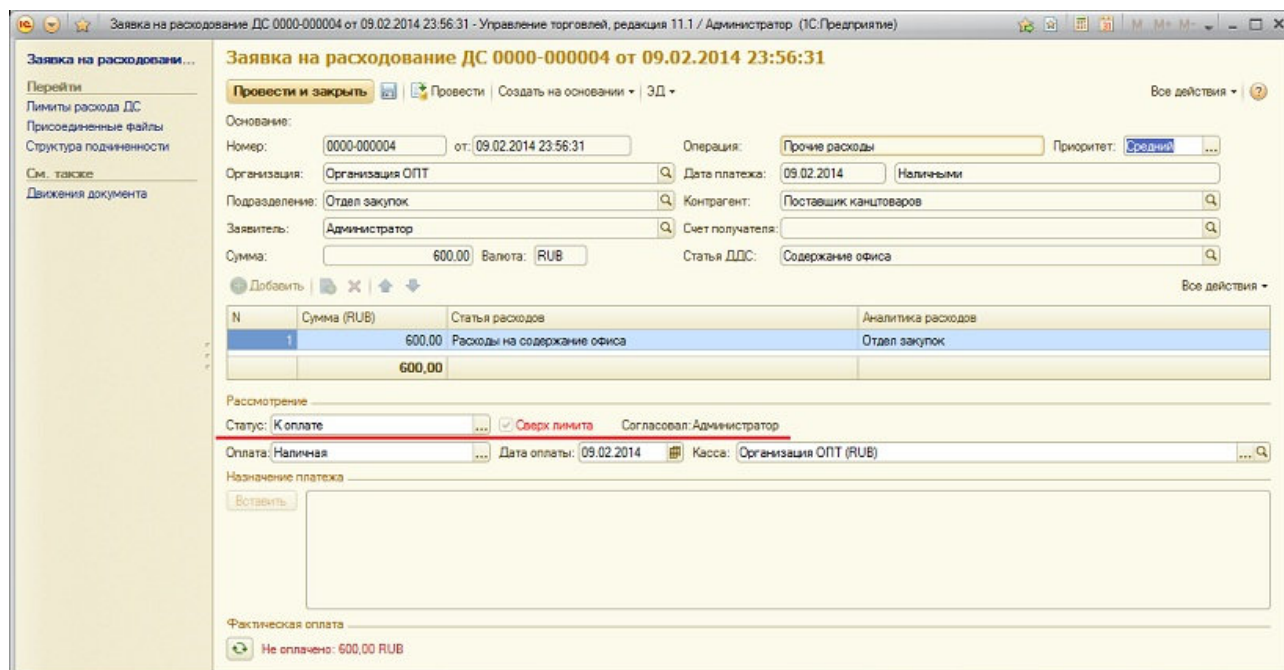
Заявка на расходование ДС 0000-000004 от 09.02.2014 23:56:31 - Управление торговлей, редакция 11.1 / Администратор (1С:Предприятие)

M M+ M-

Заявка на расходовани...
Перейти
Лимиты расхода ДС
Присоединенные файлы
Структура подчиненности
См. также
Движения документа

Заявка на расходование ДС 0000-000004 от 09.02.2014 23:56:31

Провести и закрыть | Провести | Создать на основании ▾ | ЭД ▾ | Все действия ▾

Основание:
Номер: 0000-000004 от: 09.02.2014 23:56:31
Операция: Прочие расходы
Приоритет: Средний
Организация: Организация ОПТ
Дата платежа: 09.02.2014 Наличными
Подразделение: Отдел закупок
Контрагент: Поставщик канцтоваров
Заявитель: Администратор
Счет получателя:
Сумма: 600.00 Валюта: RUB
Статья ДДС: Содержание офиса

Добавить | Все действия ▾

| N | Сумма (RUB) | Статья расходов | Аналитика расходов |
|---|---|---|---|
| 1 | 600,00 | Расходы на содержание офиса | Отдел закупок |
| | 600,00 | | |

Рассмотрение
Статус: К оплате
Сверх лимита
Согласовал: Администратор
Оплата: Наличная
Дата оплаты: 09.02.2014
Касса: Организация ОПТ (RUB)
Назначение платежа
Вставить

Фактическая оплата
Не оплачено: 600,00 RUB